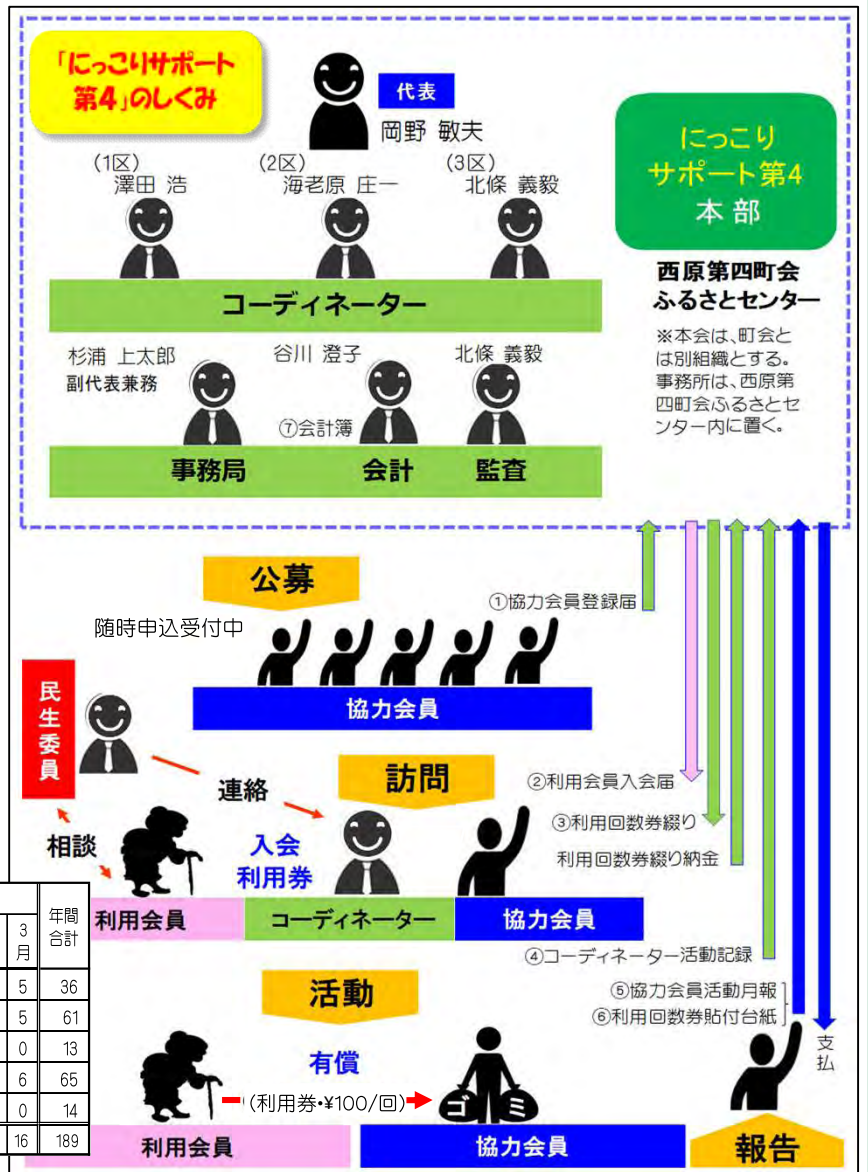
「にっこりサポート第4」のしくみ

代表
岡野 敏夫

にっこりサポート第4
本部

西原第四町会
ふるさとセンター

※本会は、町会とは別組織とする。事務所は、西原第四町会ふるさとセンター内に置く。

(1区)
澤田 浩

(2区)
海老原 庄一

(3区)
北條 義毅

コーディネーター

杉浦 上太郎
副代表兼務

谷川 澄子
⑦会計簿

北條 義毅

事務局
会計
監査

公募

①協力会員登録届

随時申込受付中

協力会員

民生委員

連絡

訪問

②利用会員入会届

③利用回数券綴り

利用回数券綴り納金

相談

入会
利用券

| 3月 | 年間合計 |
|---|---|
| 5 | 36 |
| 5 | 61 |
| 0 | 13 |
| 6 | 65 |
| 0 | 14 |
| 16 | 189 |

利用会員
コーディネーター
協力会員

④コーディネーター活動記録

活動

⑤協力会員活動月報
⑥利用回数券貼付台紙

支払

有償

(利用券•¥100/回)

ゴミ

利用会員
協力会員
報告